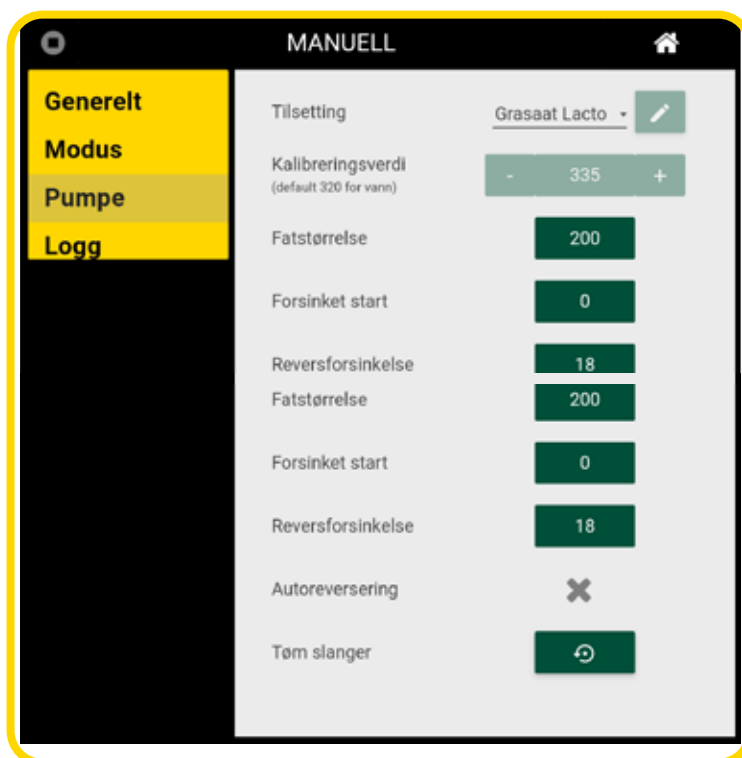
MANUELL

Generelt
Modus
Pumpe
Logg

Tilsetting
Grasaat Lacto

Kalibreringsverdi
(default 320 for vann)
- 335 +

Fatstørrelse
200

Forsinket start
0

Reversforsinkelse
18

Fatstørrelse
200

Forsinket start
0

Reversforsinkelse
18

Autoreversering

Tøm slanger